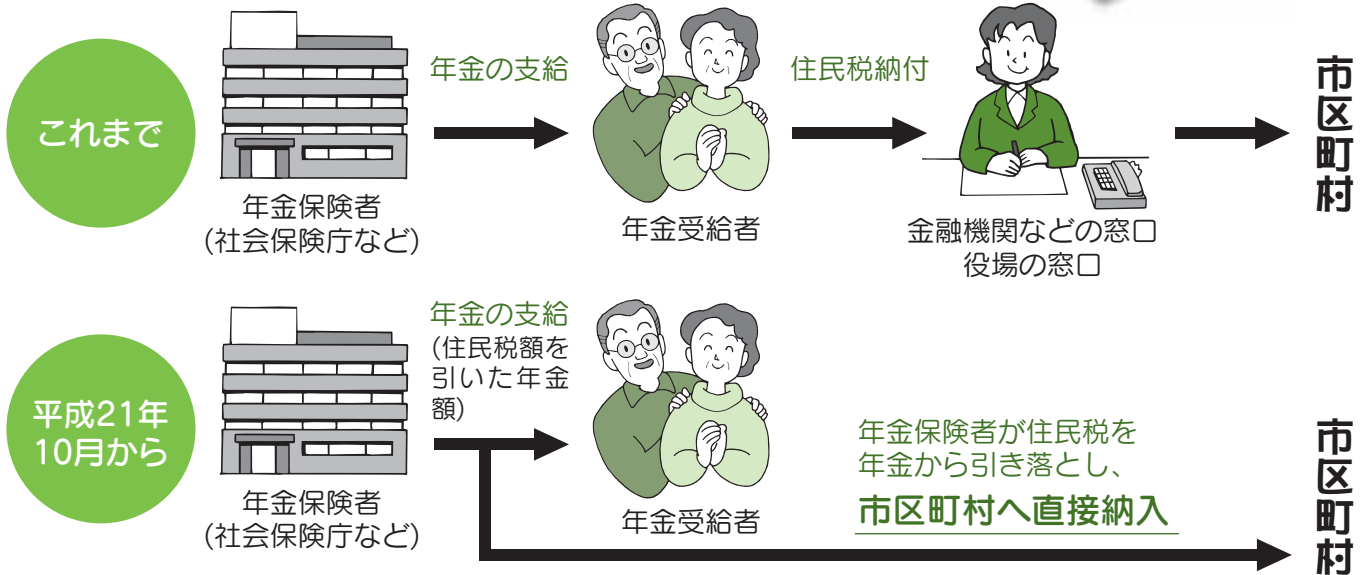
これまで

年金保険者
(社会保険庁など)

年金の支給

年金受給者

住民税納付

金融機関などの窓口
役場の窓口

市区町村

平成21年
10月から

年金保険者
(社会保険庁など)

年金の支給
(住民税額を引いた年金額)

年金受給者

年金保険者が住民税を
年金から引き落とし、
市区町村へ直接納入

市区町村